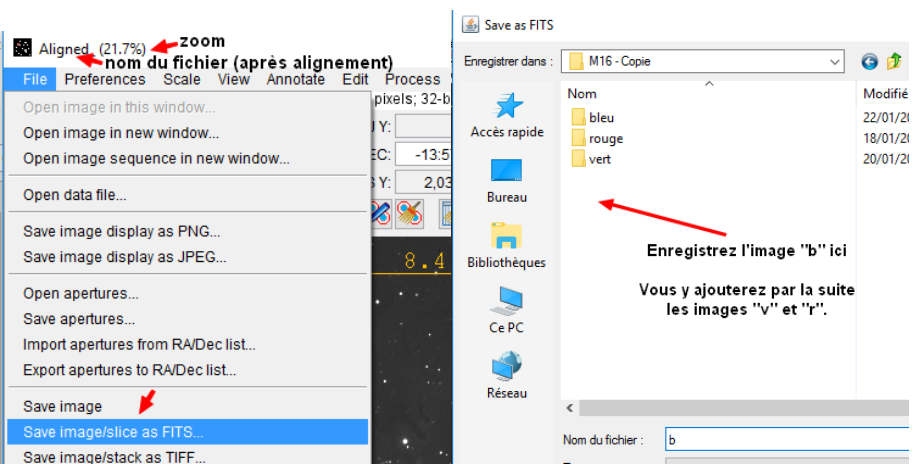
Aligned (21.7%) zoom
nom du fichier (après alignement)

File Preferences Scale View Annotate Edit Process

Open image in this window...
Open image in new window...
Open image sequence in new window...
Open data file...
Save image display as PNG...
Save image display as JPEG...
Open apertures...
Save apertures...
Import apertures from RA/Dec list...
Export apertures to RA/Dec list...
Save image
Save image/slice as FITS...
Save image/stack as TIFF...

pixels; 32-b
Y:
EC: -13:5
Y: 2,03
8.4

Save as FITS

Enregistrer dans : M16 - Copie

Accès rapide
Bureau
Bibliothèques
Ce PC
Réseau

| Nom | Modifié |
|---|---|
| bleu | 22/01/20 |
| rouge | 18/01/20 |
| vert | 20/01/20 |

Enregistrez l'image "b" ici

Vous y ajouterez par la suite les images "v" et "r".

Nom du fichier : b